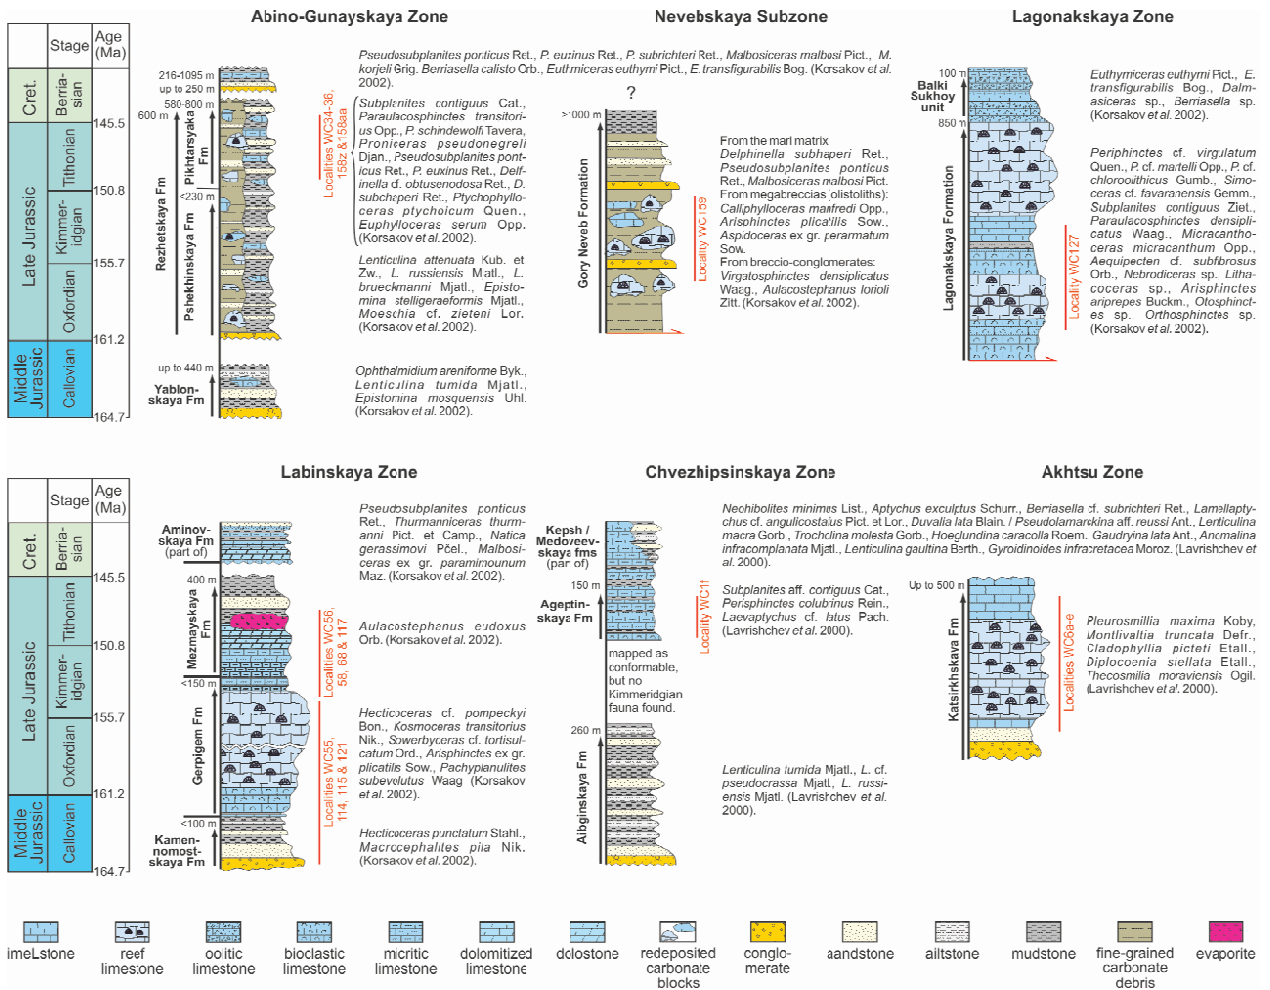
Abino-Gunayskaya Zone

Nevebskaya Subzone

Lagonakskaya Zone

| Stage | | Age (Ma) |
|---|---|---|
| Cret. | Berriasian | 145.5 |
| Late Jurassic | Tithonian | 150.8 |
| | Kimmeridgian | 155.7 |
| | Oxfordian | 161.2 |
| Middle Jurassic | Callovian | 164.7 |

216-1095 m
up to 250 m
580-800 m
600 m
Pikhtarsyaka Fm
<230 m
Rezhetskaya Fm
Pshekhinskaya Fm
up to 440 m
Yablonskaya Fm

Localities WC34-36, 158z & 158aa

Pseudosubplanites ponticus Ret., P. euxinus Ret., P. subrichteri Ret., Malbosiceras malbosi Pict., M. korjeli Grig. Berriasella calisto Orb., Euthmiceras euthymi Pict., E. transfigurabilis Bog. (Korsakov et al. 2002).

Subplanites contiguus Cat., Paraulacosphinctes transitorius Opp., P. schindewolfi Tavera, Pronioceras pseudonegreli Djan., Pseudosubplanites ponticus Ret., P. euxinus Ret., Delfinella cf. obtusenodosa Ret., D. subchaperi Ret., Ptychophylloceras ptychoicum Quen., Euphylloceras serum Opp. (Korsakov et al. 2002).

Lenticulina attenuata Kub. et Zw., L. russiensis Mjatl., L. brueckmanni Mjatl., Epistomina stelligeraeformis Mjatl., Moeschia cf. zieteni Lor. (Korsakov et al. 2002).

Ophthalmidium areniforme Byk., Lenticulina tumida Mjatl., Epistomina mosquensis Uhl. (Korsakov et al. 2002).

?
>000 m
Gory Neveb Formation
Locality WC139

From the marl matrix Delphinella subchaperi Ret., Pseudosubplanites ponticus Ret., Malbosiceras malbosi Pict.
From megabreccias (olistoliths): Calliphylloceras manfredi Opp., Arisphinctes plicatilis Sow., Aspidoceras ex gr. perarmatum Sow.
From breccio-conglomerates: Virgatosphinctes densiplicatus Waag., Aulacostephanus lotioli Zitt. (Korsakov et al. 2002).

100 m
Balki Sukhoy unit
850 m
Lagonakskaya Formation
Locality WC127

Euthymiceras euthymi Pict., E. transfigurabilis Bog., Dalmasiceras sp., Berriasella sp. (Korsakov et al. 2002).

Perisphinctes cf. virgulatum Quen., P. cf. martelli Opp., P. cf. chloroolithicus Gumb., Simoceras cf. favaraensis Gemm., Subplanites contiguus Ziet., Paraulacosphinctes densiplicatus Waag., Micracanthoceras micracanthum Opp., Aequipecten cf. subfibrosus Orb., Nebrodiceras sp. Lithacoceras sp., Arisphinctes aripreps Buckm., Otosphinctes sp. Orthosphinctes sp. (Korsakov et al. 2002).

Labinskaya Zone

Chvezhipsinskaya Zone

Akhtsu Zone

| Stage | | Age (Ma) |
|---|---|---|
| Cret. | Berriasian | 145.5 |
| Late Jurassic | Tithonian | 150.8 |
| | Kimmeridgian | 155.7 |
| | Oxfordian | 161.2 |
| Middle Jurassic | Callovian | 164.7 |

Aminovskaya Fm (part of)
400 m
Mezmayskaya Fm
<150 m
Gerpigem Fm
<100 m
Kamennomostskaya Fm
Localities WC56, 58, 68 & 117
Localities WC55, 114, 115 & 121

Pseudosubplanites ponticus Ret., Thurmanniceras thurmanni Pict. et Camp., Natica gerassimovi Pčel., Malbosiceras ex gr. paramimounum Maz. (Korsakov et al. 2002).

Aulacostephanus eudoxus Orb. (Korsakov et al. 2002).

Hecticoceras cf. pompeckyi Bon., Kosmoceras transitorius Nik., Sowerbyceras cf. tortisulcatum Orb., Arisphinctes ex gr. plicatilis Sow., Pachyplanulites subevolutus Waag (Korsakov et al. 2002).

Hecticoceras punctatum Stahl., Macrocephalites pila Nik. (Korsakov et al. 2002).

Kepsh / Medoveevskaya fms (part of)
150 m
Agepstinskaya Fm
Locality WC11
mapped as conformable, but no Kimmeridgian fauna found.
260 m
Alibginskaya Fm

Nechibolites minimus List., Aptychus exculptus Schurr., Berriasella cf. subrichteri Ret., Lamellaptychus cf. angulicostatus Pict. et Lor., Duvalia lata Blain. / Pseudolamarckina aff. reussi Ant., Lenticulina macra Gorb., Trochlina molesta Gorb., Hoeglundina caracolla Roem. Gaudryina lata Ant., Ancmalina infracomplanata Mjatl., Lenticulina gaultina Berth., Gyroidinoides infracretacea Moroz. (Lavrishchev et al. 2000).

Subplanites aff. contiguus Cat., Perisphinctes colubrinus Rein., Laevaptychus cf. latus Pach. (Lavrishchev et al. 2000).

Lenticulina tumida Mjatl., L. cf. pseudocrassa Mjatl., L. russiensis Mjatl. (Lavrishchev et al. 2000).

Up to 500 m
Katsirkhskaya Fm
Localities WC6a-e

Pleurosmillia maxima Koby, Montlivaltia truncata Defr., Cladophyllia picteti Etall., Diplocoenia stellata Etall., Thecosmilia moraviensis Ogil. (Lavrishchev et al. 2000).

limestone
reef limestone
oolitic limestone
bioclastic limestone
micritic limestone
dolomitized limestone
dolostone
redeposited carbonate blocks
conglomerate
sandstone
siltstone
mudstone
fine-grained carbonate debris
evaporite